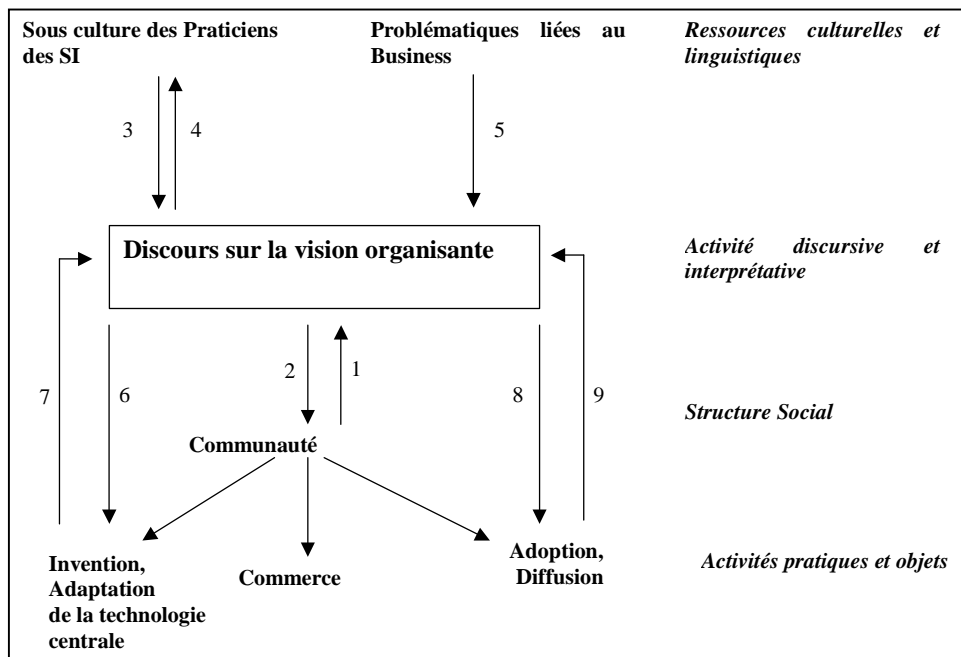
Sous culture des Praticiens des SI

Problématiques liées au Business

Ressources culturelles et linguistiques

3

4

5

Discours sur la vision organisante

Activité discursive et interprétative

2

1

7

6

8

9

Structure Social

Communauté

Invention, Adaptation de la technologie centrale

Commerce

Adoption, Diffusion

Activités pratiques et objets